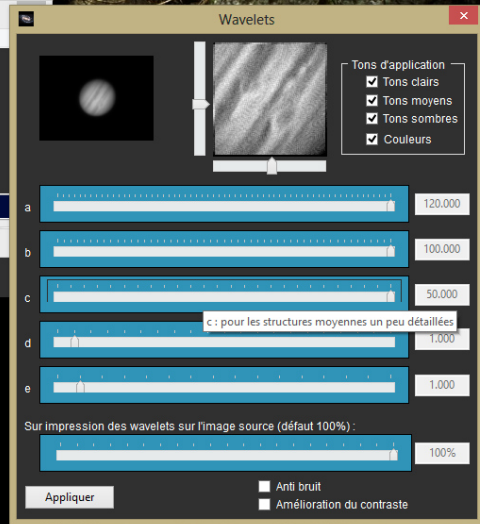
Wavelets

Tons d'application
Tons clairs
Tons moyens
Tons sombres
Couleurs

a
120.000

b
100.000

c
50.000

c : pour les structures moyennes un peu détaillées

d
1.000

e
1.000

Sur impression des wavelets sur l'image source (défaut 100%) :

100%

Appliquer

Anti bruit
Amélioration du contraste